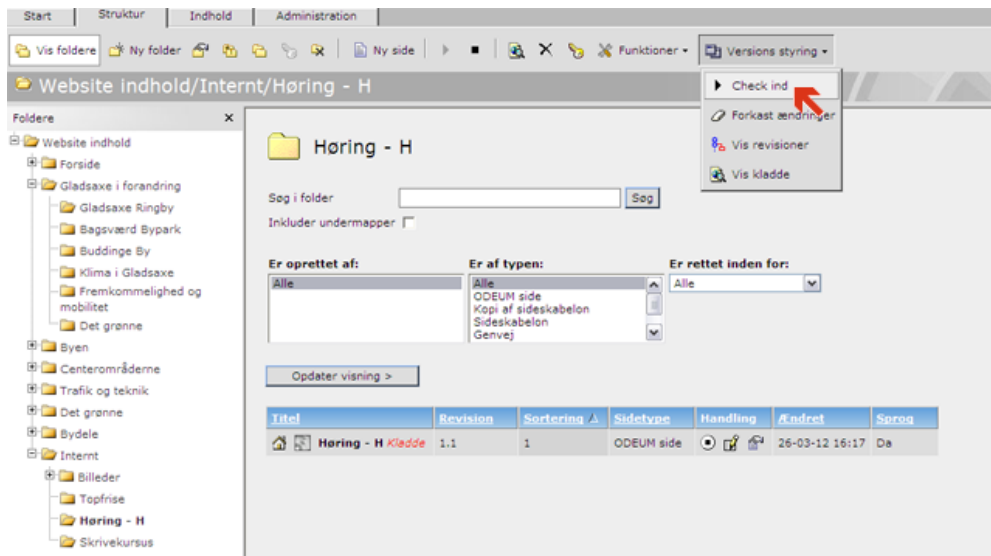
Start | Struktur | Indhold | Administration

Vis foldere | Ny folder | Ny side | Funktioner ▾ | Versions styring ▾

Website indhold/Internt/Høring - H

Check ind
Forkast ændringer
Vis revisioner
Vis kladde

Foldere ×

Website indhold
Forside
Gladsaxe i forandring
Gladsaxe Ringby
Bagsværd Bypark
Buddinge By
Klima i Gladsaxe
Fremkommelighed og mobilitet
Det grønne
Byen
Centerområderne
Trafik og teknik
Det grønne
Bydele
Internt
Billeder
Topfrise
Høring - H
Skrivekursus

Høring - H

Søg i folder [ ] Søg
Inkluder undermapper

Er oprettet af:
Alle

Er af typen:
Alle
ODEUM side
Kopi af sideskabelon
Sideskabelon
Genvej

Er rettet inden for:
Alle

Opdater visning >

| Titel | Revision | Sortering ▲ | Sidetype | Handling | Ændret | Sprog |
|---|---|---|---|---|---|---|
| Høring - H Kladde | 1.1 | 1 | ODEUM side | | 26-03-12 16:17 | Da |